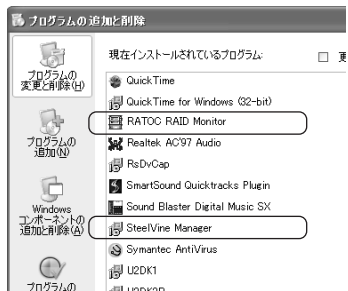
プログラムの追加と削除

プログラムの変更と削除(H)

プログラムの追加(N)

Windows コンポーネントの追加と削除(A)

プログラムの

現在インストールされているプログラム:

□ 更

QuickTime

QuickTime for Windows (32-bit)

RATOC RAID Monitor

Realtek AC'97 Audio

RsDvCap

SmartSound Quicktracks Plugin

Sound Blaster Digital Music SX

SteelVine Manager

Symantec AntiVirus

U2DK1

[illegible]